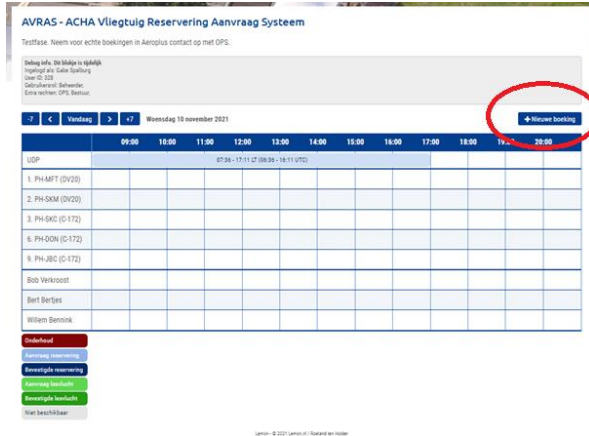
AVRAS - ACHA Vliegtuig Reservering Aanvraag Systeem

Testfase. Neem voor echte boekingen in Aeroplus contact op met OPS.

Debug info. Dit blokje is tijdelijk
Ingelogd als: Gabe Spalburg
User ID: 328
Gebruikersrol: Beheerder,
Extra rechten: OPS, Bestuur,

-7 < Vandaag > +7 Woensdag 10 november 2021

+ Nieuwe boeking

| | 09:00 | 10:00 | 11:00 | 12:00 | 13:00 | 14:00 | 15:00 | 16:00 | 17:00 | 18:00 | 19:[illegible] | 20:00 |
|---|---|---|---|---|---|---|---|---|---|---|---|---|
| UDP | 07:36 - 17:11 LT (06:36 - 16:11 UTC) | | | | | | | | | | | |
| 1. PH-MFT (DV20) | | | | | | | | | | | | |
| 2. PH-SKM (DV20) | | | | | | | | | | | | |
| 3. PH-SKC (C-172) | | | | | | | | | | | | |
| 6. PH-DON (C-172) | | | | | | | | | | | | |
| 9. PH-JBC (C-172) | | | | | | | | | | | | |
| Bob Verkroost | | | | | | | | | | | | |
| Bert Bertjes | | | | | | | | | | | | |
| Willem Bennink | | | | | | | | | | | | |

Onderhoud
Aanvraag reservering
Bevestigde reservering
Aanvraag lesvlucht
Bevestigde lesvlucht
Niet beschikbaar

Lemon - © 2021 Lemon.nl / Roeland ten Holder